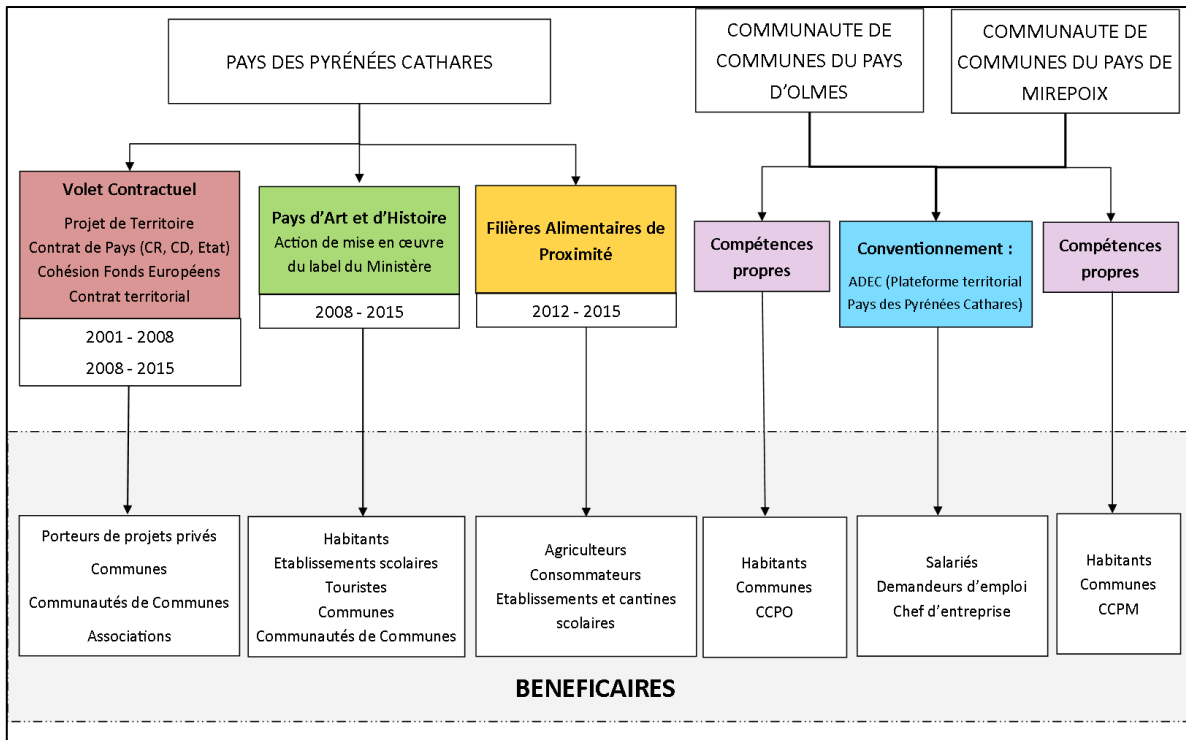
PAYS DES PYRÉNÉES CATHARES

COMMUNAUTE DE COMMUNES DU PAYS D'OLMES

COMMUNAUTE DE COMMUNES DU PAYS DE MIREPOIX

Volet Contractuel
Projet de Territoire
Contrat de Pays (CR, CD, Etat)
Cohésion Fonds Européens
Contrat territorial

2001 - 2008
2008 - 2015

Pays d'Art et d'Histoire
Action de mise en œuvre du label du Ministère

2008 - 2015

Filières Alimentaires de Proximité

2012 - 2015

Compétences propres

Conventionnement :
ADEC (Plateforme territorial Pays des Pyrénées Cathares)

Compétences propres

Porteurs de projets privés
Communes
Communautés de Communes
Associations

Habitants
Etablissements scolaires
Touristes
Communes
Communautés de Communes

Agriculteurs
Consommateurs
Etablissements et cantines scolaires

Habitants
Communes
CCPO

Salariés
Demandeurs d'emploi
Chef d'entreprise

Habitants
Communes
CCPM

BENEFICAIRES